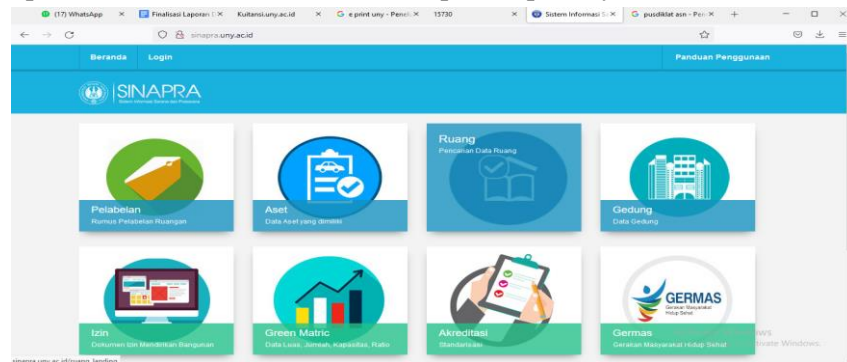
(17) WhatsApp × Finalisasi Laporan × Kuitansi.uny.ac.id × e print uny - Penel × 15730 × Sistem Informasi S × pusdiklat asn - Pen × +

sinapra.uny.ac.id

Beranda Login Panduan Penggunaan

SINAPRA
Sistem Informasi Sarana dan Prasarana

Pelabelan
Rumus Pelabelan Ruangan

Aset
Data Aset yang dimiliki

Ruang
Pencarian Data Ruang

Gedung
Data Gedung

Izin
Dokumen Izin Mendirikan Bangunan

Green Matric
Data Luas, Jumlah, Kapasitas, Ratio

Akreditasi
Standarisasi

GERMAS
Gerakan Masyarakat Hidup Sehat

Germas
Gerakan Masyarakat Hidup Sehat

sinapra.uny.ac.id/ruang_landing

ws
ivate Windows.